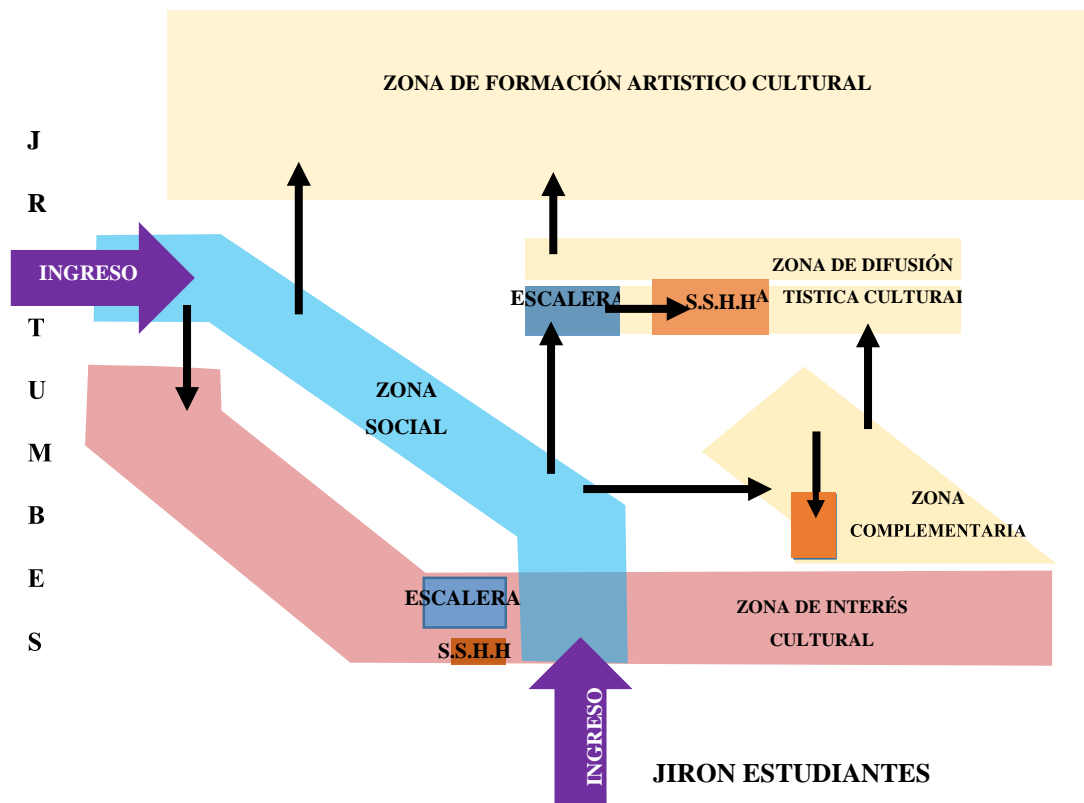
ZONA DE FORMACIÓN ARTISTICO CULTURAL

J
R
T
U
M
B
E
S

INGRESO

ZONA DE DIFUSIÓN
ESCALERA
S.S.H.H
A TISTICA CULTURAI

ZONA SOCIAL

ZONA COMPLEMENTARIA

ESCALERA
S.S.H.H

ZONA DE INTERÉS CULTURAL

INGRESO

JIRON ESTUDIANTES